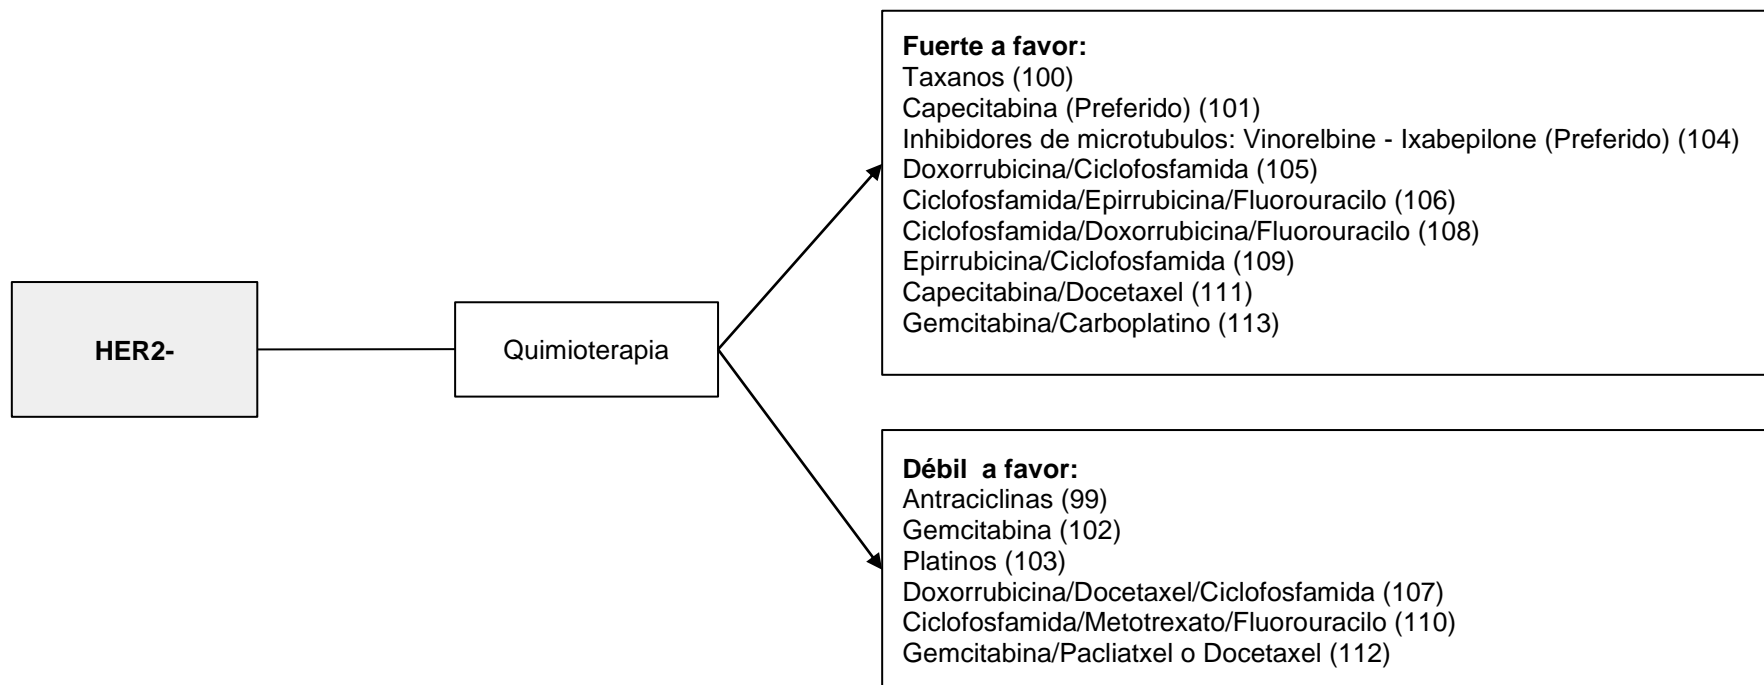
HER2-

Quimioterapia

**Fuerte a favor:**
Taxanos (100)
Capecitabina (Preferido) (101)
Inhibidores de microtubulos: Vinorelbine - Ixabepilone (Preferido) (104)
Doxorrubicina/Ciclofosfamida (105)
Ciclofosfamida/Epirrubicina/Fluorouracilo (106)
Ciclofosfamida/Doxorrubicina/Fluorouracilo (108)
Epirrubicina/Ciclofosfamida (109)
Capecitabina/Docetaxel (111)
Gemcitabina/Carboplatino (113)

**Débil a favor:**
Antraciclinas (99)
Gemcitabina (102)
Platinos (103)
Doxorrubicina/Docetaxel/Ciclofosfamida (107)
Ciclofosfamida/Metotrexato/Fluorouracilo (110)
Gemcitabina/Pacliatxel o Docetaxel (112)